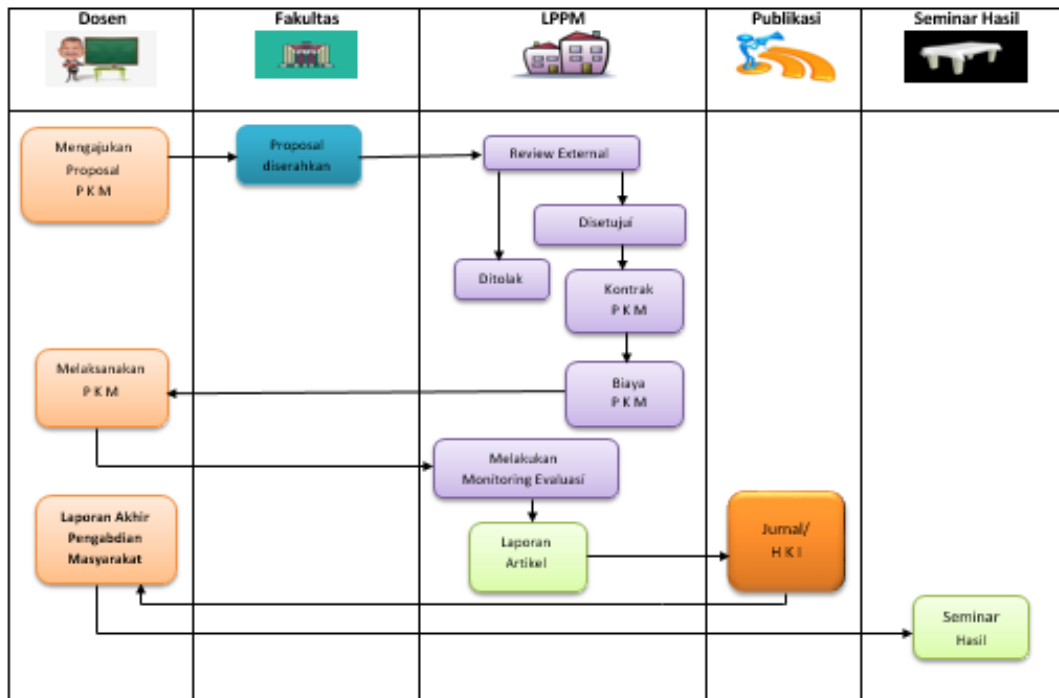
| Dosen | Fakultas | LPPM | Publikasi | Seminar Hasil |
|---|---|---|---|---|

Mengajukan Proposal P K M

Proposal diserahkan

Review External

Disetujui

Ditolak

Kontrak P K M

Melaksanakan P K M

Biaya P K M

Melakukan Monitoring Evaluasi

Laporan Akhir Pengabdian Masyarakat

Laporan Artikel

Jurnal/ H K I

Seminar Hasil